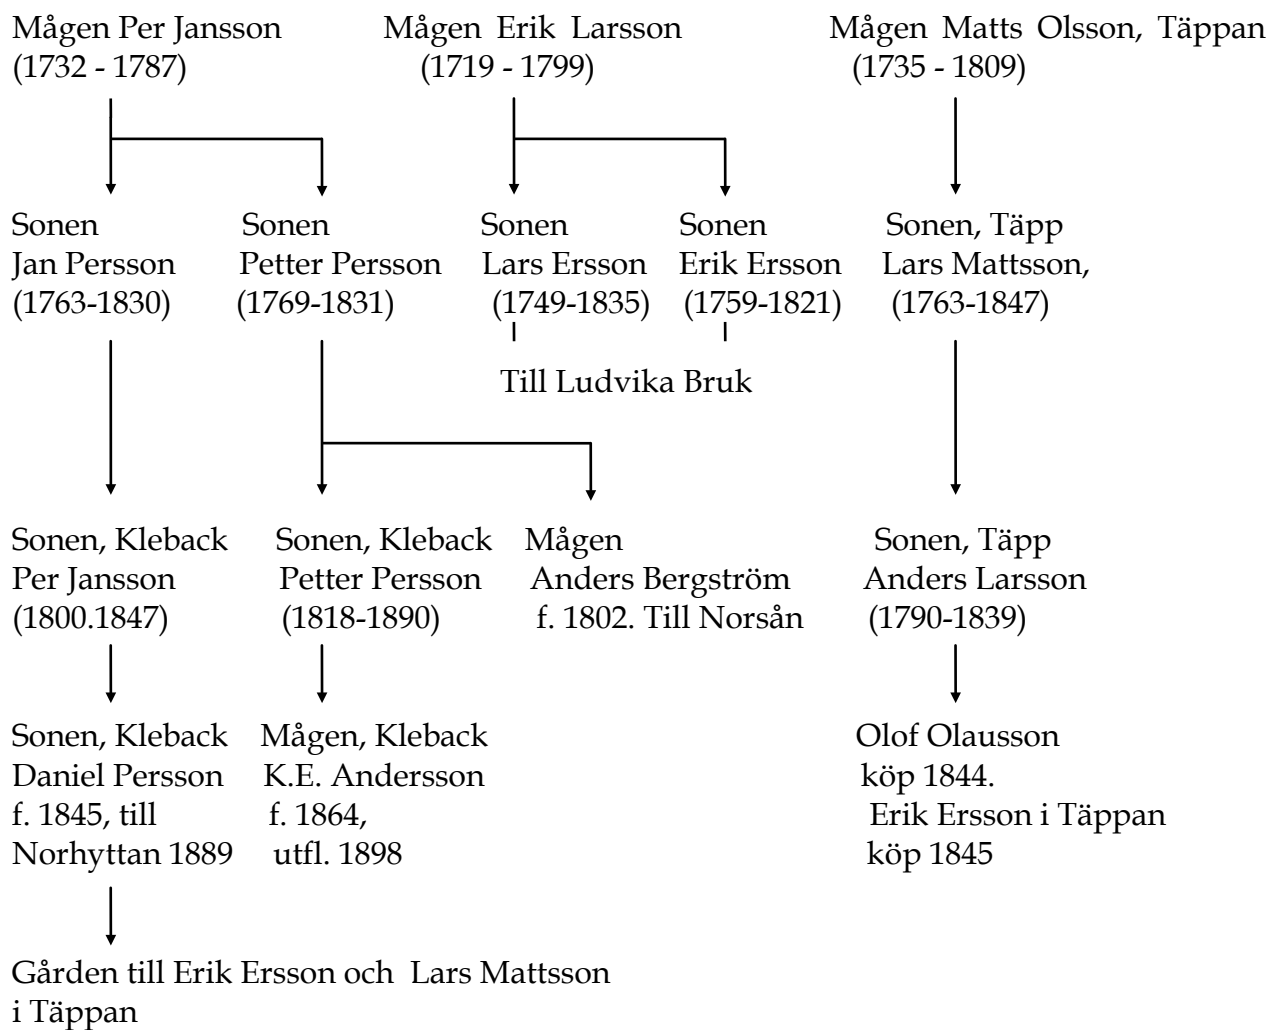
Mågen Per Jansson
(1732 - 1787)

Mågen Erik Larsson
(1719 - 1799)

Mågen Matts Olsson, Täppan
(1735 - 1809)

Sonen
Jan Persson
(1763-1830)

Sonen
Petter Persson
(1769-1831)

Sonen
Lars Ersson
(1749-1835)

Sonen
Erik Ersson
(1759-1821)

Sonen, Täpp
Lars Mattsson,
(1763-1847)

Till Ludvika Bruk

Sonen, Kleback
Per Jansson
(1800.1847)

Sonen, Kleback
Petter Persson
(1818-1890)

Mågen
Anders Bergström
f. 1802. Till Norsån

Sonen, Täpp
Anders Larsson
(1790-1839)

Sonen, Kleback
Daniel Persson
f. 1845, till
Norhyttan 1889

Mågen, Kleback
K.E. Andersson
f. 1864,
utfl. 1898

Olof Olausson
köp 1844.
Erik Ersson i Täppan
köp 1845

Gården till Erik Ersson och Lars Mattsson
i Täppan